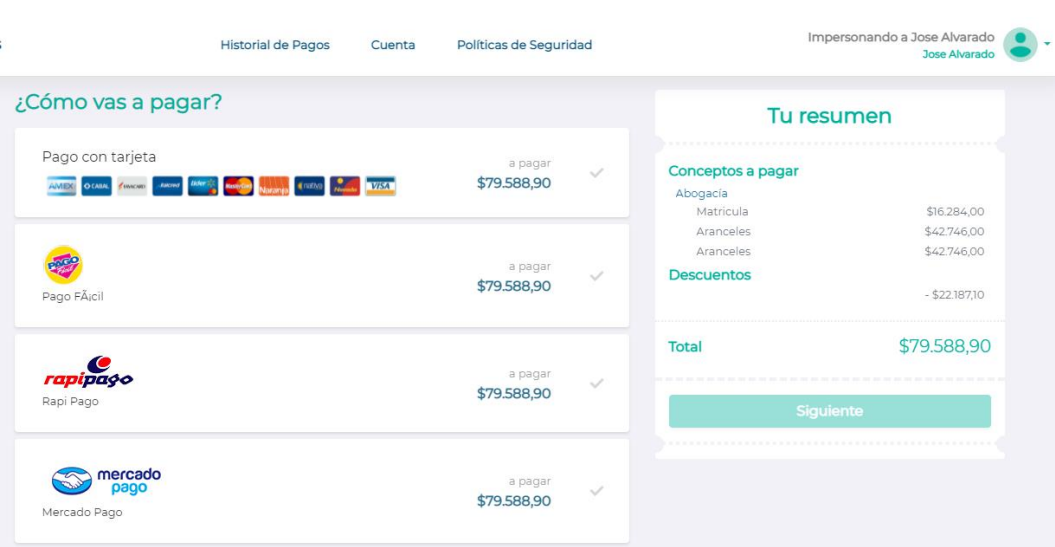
Historial de Pagos Cuenta Políticas de Seguridad

Impersonando a Jose Alvarado
Jose Alvarado

¿Cómo vas a pagar?

Pago con tarjeta
AMEX CABAL FAVACARD Diners MasterCard Naranja nativa VISA
a pagar
$79.588,90

PAGO Fácil
Pago FÃ¡cil
a pagar
$79.588,90

rapipago
Rapi Pago
a pagar
$79.588,90

mercado pago
Mercado Pago
a pagar
$79.588,90

Tu resumen

Conceptos a pagar
Abogacía
Matricula $16.284,00
Aranceles $42.746,00
Aranceles $42.746,00
Descuentos
- $22.187,10

Total $79.588,90

Siguiente